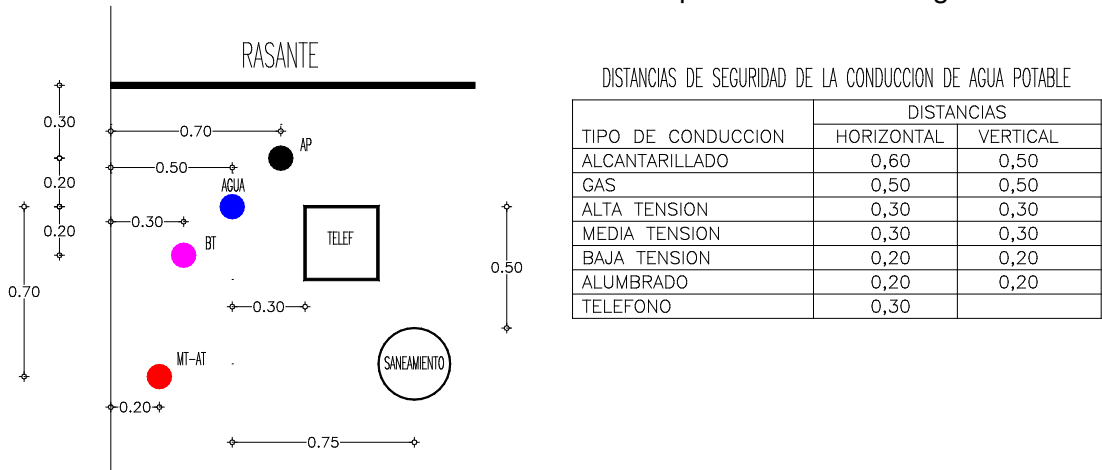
RASANTE

0.30
0.70
AP
0.20
0.50
AGUA
0.20
0.30
BT
TELEF
0.70
0.50
0.30
SANEAMIENTO
MT-AT
0.20
0.75

DISTANCIAS DE SEGURIDAD DE LA CONDUCCION DE AGUA POTABLE

| TIPO DE CONDUCCION | DISTANCIAS HORIZONTAL | DISTANCIAS VERTICAL |
|---|---|---|
| ALCANTARILLADO | 0,60 | 0,50 |
| GAS | 0,50 | 0,50 |
| ALTA TENSION | 0,30 | 0,30 |
| MEDIA TENSION | 0,30 | 0,30 |
| BAJA TENSION | 0,20 | 0,20 |
| ALUMBRADO | 0,20 | 0,20 |
| TELEFONO | 0,30 | |